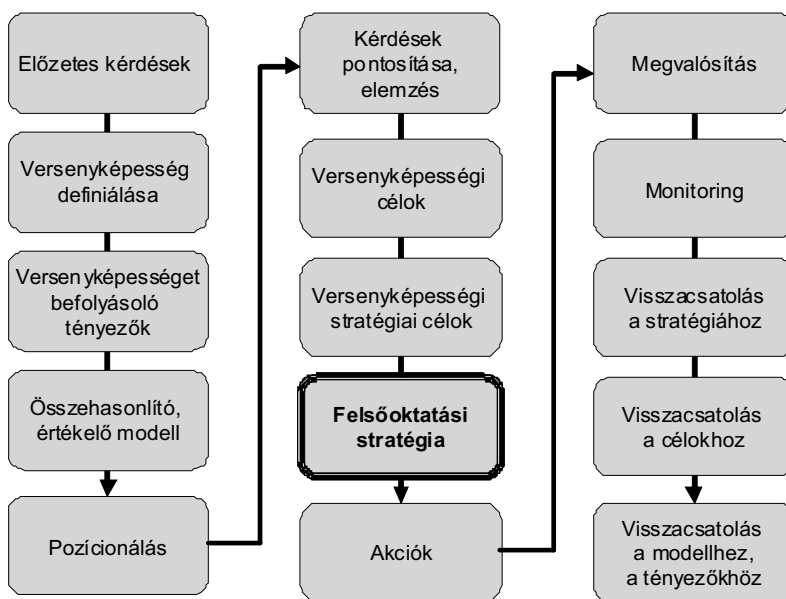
Előzetes kérdések

Versenyképesség definiálása

Versenyképességet befolyásoló tényezők

Összehasonlító, értékelő modell

Pozícionálás

Kérdések pontosítása, elemzés

Versenyképességi célok

Versenyképességi stratégiai célok

**Felsőoktatási stratégia**

Akciók

Megvalósítás

Monitoring

Visszacsatolás a stratégiához

Visszacsatolás a célokhoz

Visszacsatolás a modellhez, a tényezőkhöz